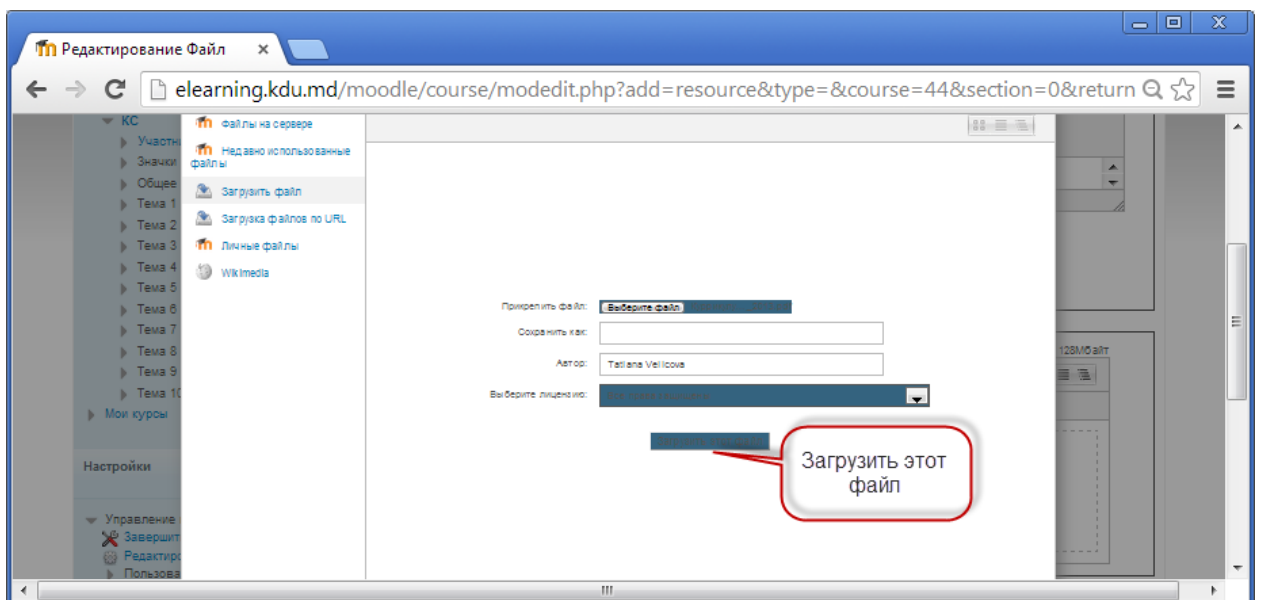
Редактирование Файл ×

elearning.kdu.md/moodle/course/modedit.php?add=resource&type=&course=44&section=0&return

КС
Участн
Значки
Общее
Тема 1
Тема 2
Тема 3
Тема 4
Тема 5
Тема 6
Тема 7
Тема 8
Тема 9
Тема 10
Мои курсы

Настройки

Управление
Заверши
Редакти
Пользова

Файлы на сервере
Недавно использованные файлы
Загрузить файл
Загрузка файлов по URL
Личные файлы
Wikimedia

Прикрепить файл: Выберите файл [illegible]
Сохранить как:
Автор: Tatiana Velicova
Выберите лицензию: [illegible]

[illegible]

Загрузить этот файл

128Мбайт